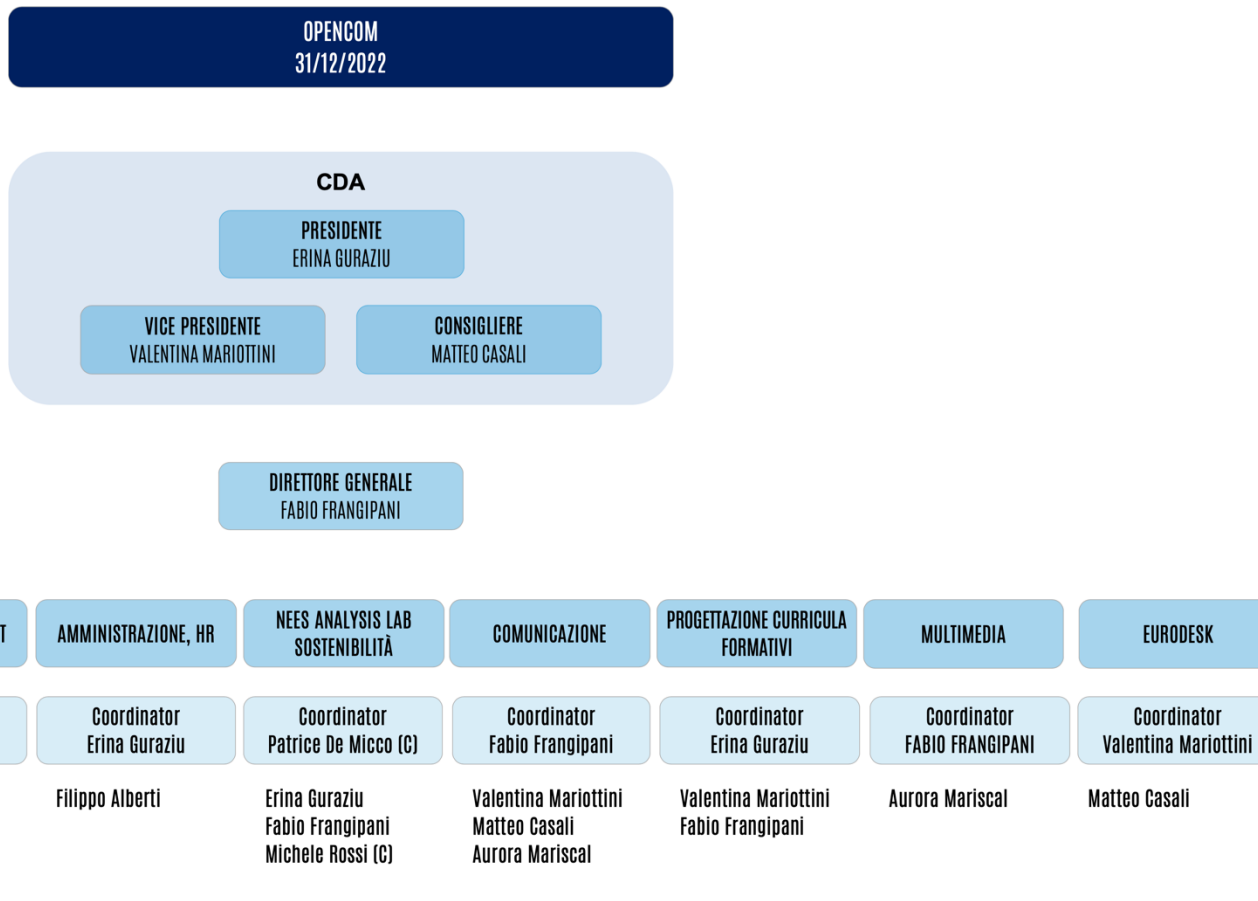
OPENCOM
31/12/2022

CDA

PRESIDENTE
ERINA GURAZIU

VICE PRESIDENTE
VALENTINA MARIOTTINI

CONSIGLIERE
MATTEO CASALI

DIRETTORE GENERALE
FABIO FRANGIPANI

T

AMMINISTRAZIONE, HR

Coordinator
Erina Guraziu

Filippo Alberti

NEES ANALYSIS LAB SOSTENIBILITÀ

Coordinator
Patrice De Micco (C)

Erina Guraziu
Fabio Frangipani
Michele Rossi (C)

COMUNICAZIONE

Coordinator
Fabio Frangipani

Valentina Mariottini
Matteo Casali
Aurora Mariscal

PROGETTAZIONE CURRICULA FORMATIVI

Coordinator
Erina Guraziu

Valentina Mariottini
Fabio Frangipani

MULTIMEDIA

Coordinator
FABIO FRANGIPANI

Aurora Mariscal

EURODESK

Coordinator
Valentina Mariottini

Matteo Casali